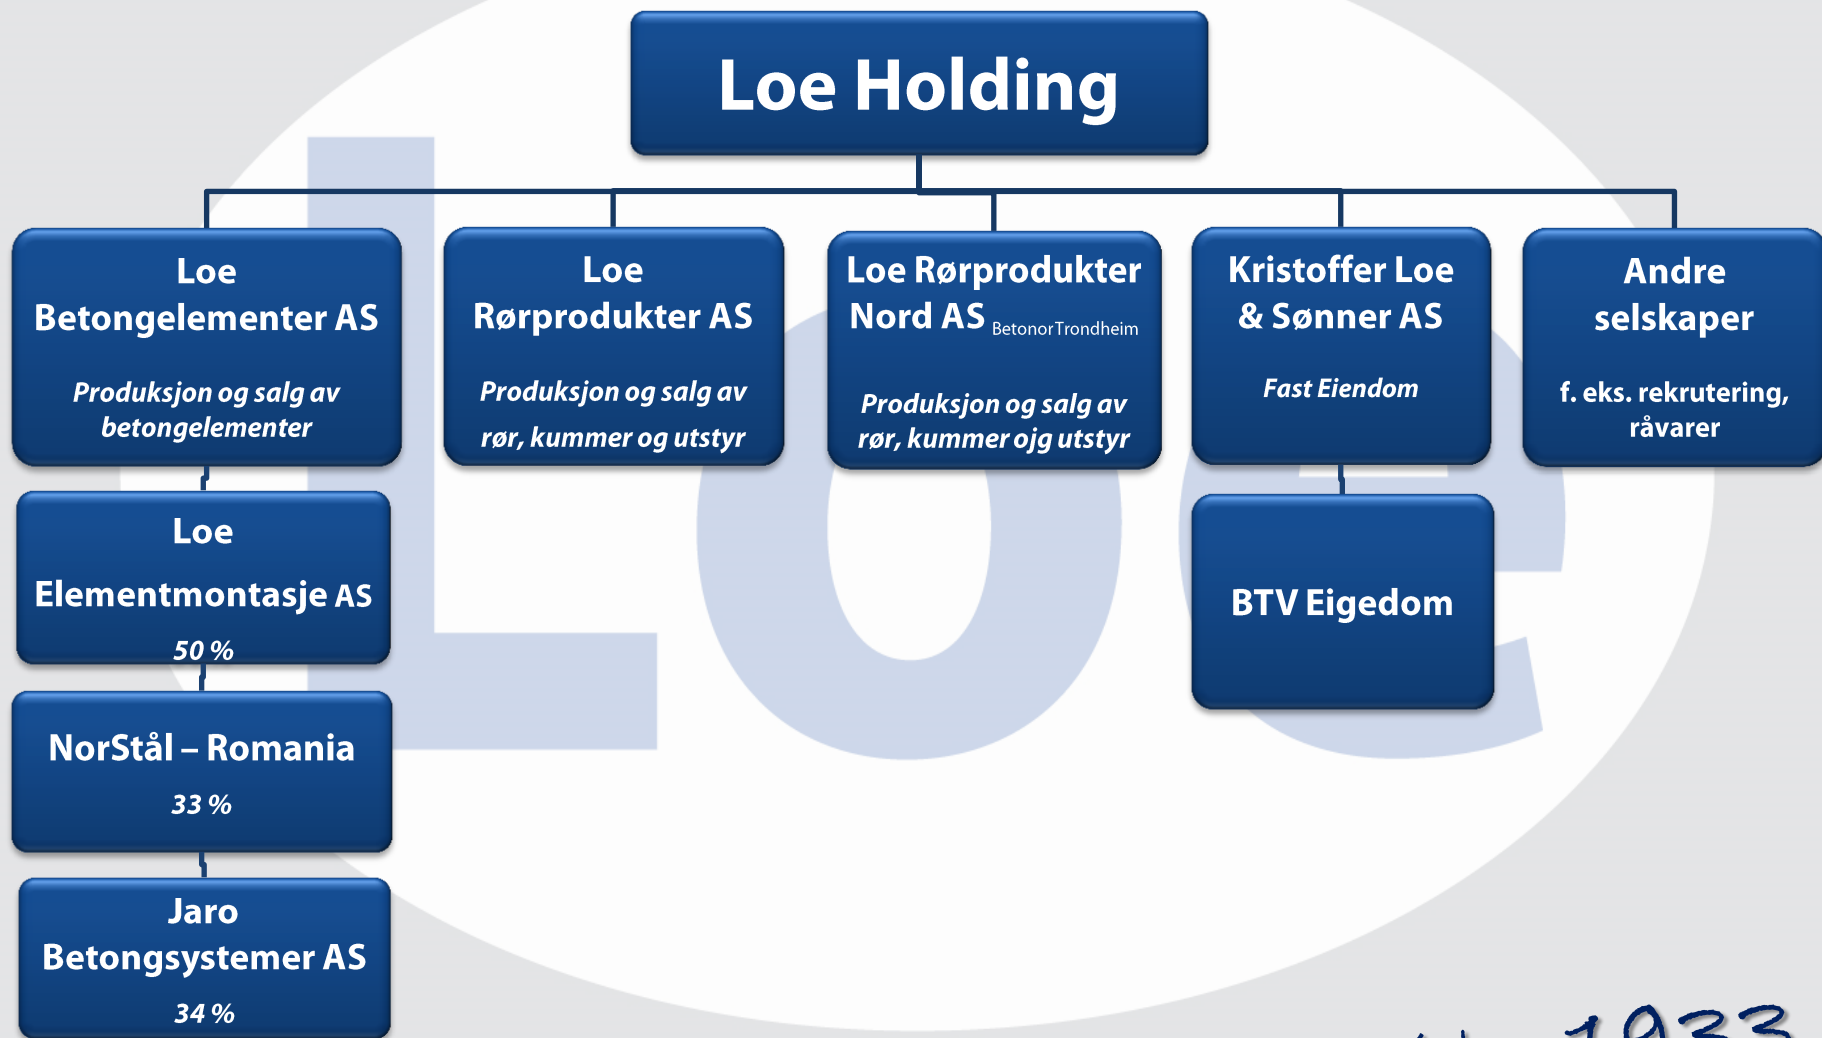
Loe Holding

Loe Betongelementer AS

Produksjon og salg av betongelementer

Loe Rørprodukter AS

Produksjon og salg av rør, kummer og utstyr

Loe Rørprodukter Nord AS BetonorTrondheim

Produksjon og salg av rør, kummer ojg utstyr

Kristoffer Loe & Sønner AS

Fast Eiendom

Andre selskaper

f. eks. rekrutering, råvarer

Loe Elementmontasje AS

50 %

BTV Eigedom

NorStål – Romania

33 %

Jaro Betongsystemer AS

34 %

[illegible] 1933